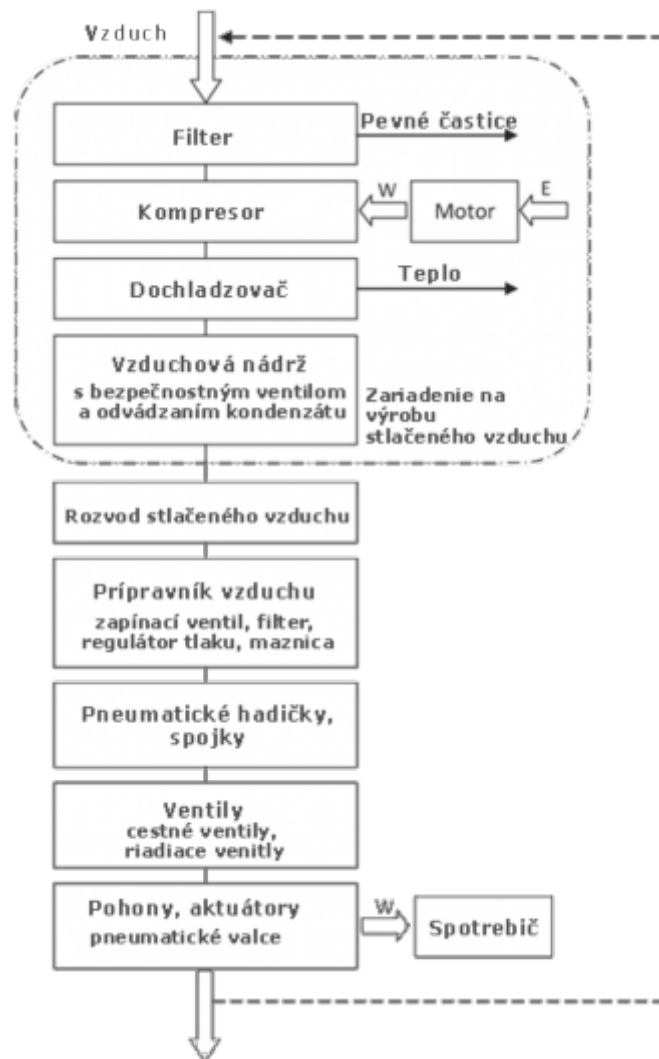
Vzduch

Filter

Pevné častice

Kompresor

W

Motor

E

Dochladzovač

Teplo

Vzduchová nádrž
s bezpečnostným ventilom a odvádzaním kondenzátu

Zariadenie na výrobu stlačeného vzduchu

Rozvod stlačeného vzduchu

Prípravník vzduchu
zapínací ventil, filter, regulátor tlaku, maznica

Pneumatické hadičky, spojky

Ventily
cestné ventily, riadiace venitly

Pohony, aktuátory
pneumatické valce

W

Spotrebič